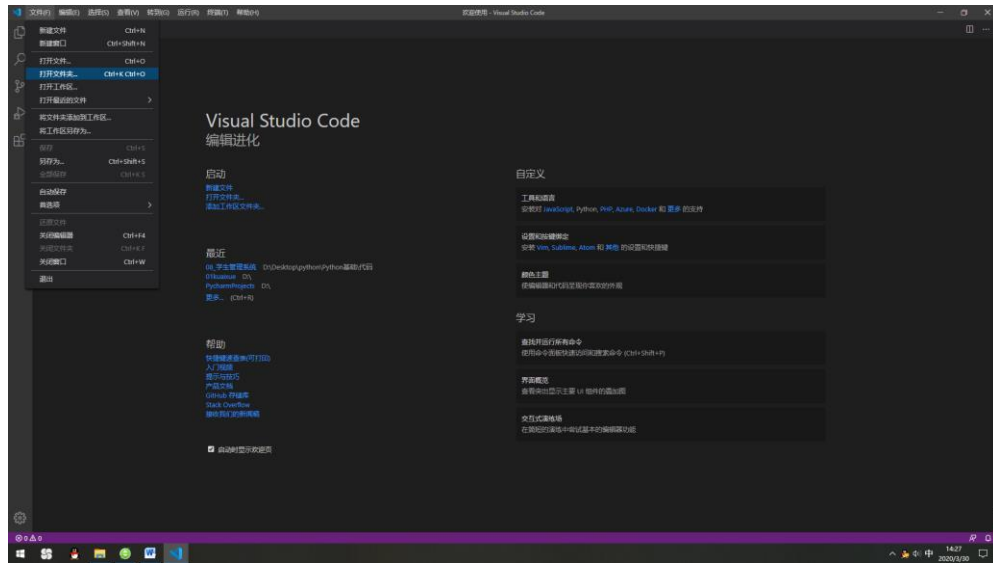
文件(F) 编辑(E) 选择(S) 查看(V) 转到(G) 运行(R) 终端(T) 帮助(H)

欢迎使用 - Visual Studio Code

新建文件 Ctrl+N
新建窗口 Ctrl+Shift+N
打开文件... Ctrl+O
打开文件夹... Ctrl+K Ctrl+O
打开工作区...
打开最近的文件
将文件夹添加到工作区...
将工作区另存为...
保存 Ctrl+S
另存为... Ctrl+Shift+S
全部保存 Ctrl+K S
自动保存
首选项
还原文件
关闭编辑器 Ctrl+F4
关闭文件夹 Ctrl+K F
关闭窗口 Ctrl+W
退出

Visual Studio Code
编辑进化

启动
新建文件
打开文件夹...
添加工作区文件夹...

最近
06_学生管理系统 D:\Desktop\python\Python基础\代码
D:\kuaisue D:\
PycharmProjects D:\
更多... (Ctrl+R)

帮助
快捷键速查表(可打印)
入门视频
提示与技巧
产品文档
GitHub 存储库
Stack Overflow
接收我们的新闻稿

启动时显示欢迎页

自定义
工具和语言
安装对 JavaScript, Python, PHP, Azure, Docker 和 更多 的支持
设置和按键绑定
安装 Vim, Sublime, Atom 和 其他 的设置和快捷键
颜色主题
使编辑器和代码呈现你喜欢的外观

学习
查找并运行所有命令
使用命令面板快速访问和搜索命令 (Ctrl+Shift+P)
界面概览
查看突出显示主要 UI 组件的叠加图
交互式演练场
在简短的演练中尝试基本的编辑器功能

⊗0 ⚠0

14:27
2020/3/30
中